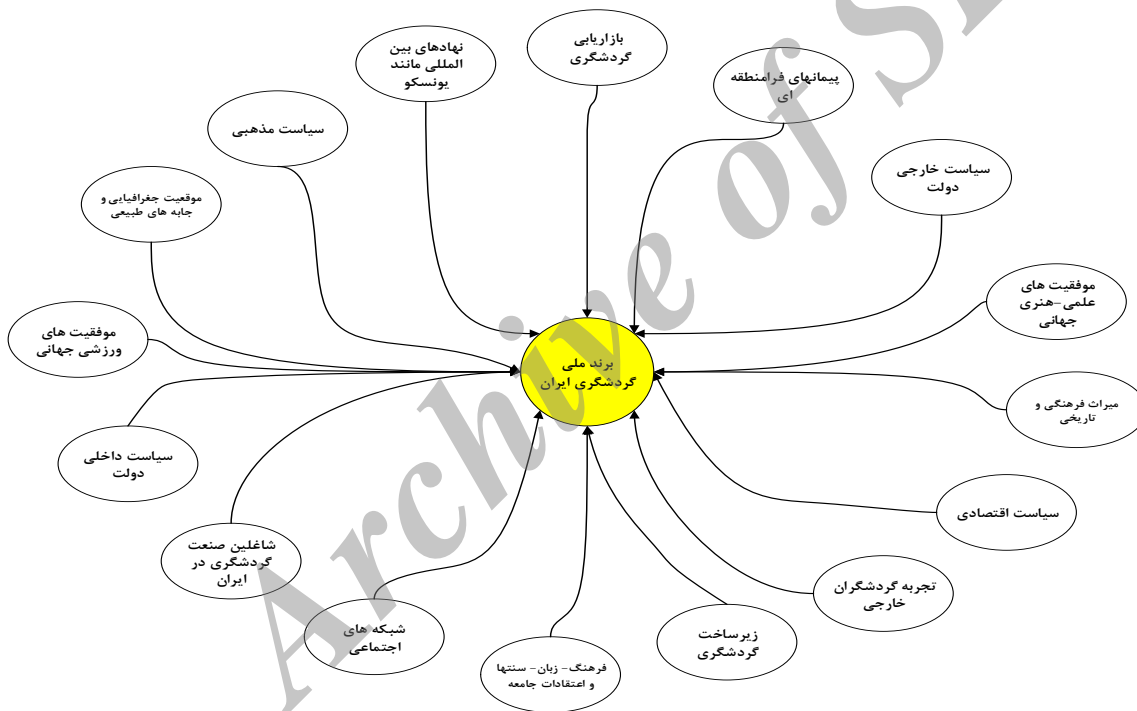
برند ملی گردشگری ایران

بازاریابی گردشگری

نهادهای بین المللی مانند یونسکو

پیمانهای فرامنطقه ای

سیاست مذهبی

سیاست خارجی دولت

موقعیت جغرافیایی و جابه های طبیعی

موفقیت های علمی-هنری جهانی

موفقیت های ورزشی جهانی

میراث فرهنگی و تاریخی

سیاست داخلی دولت

سیاست اقتصادی

شاغلین صنعت گردشگری در ایران

تجربه گردشگران خارجی

شبکه های اجتماعی

زیرساخت گردشگری

فرهنگ- زبان- سنتها و اعتقادات جامعه

Archive of SID